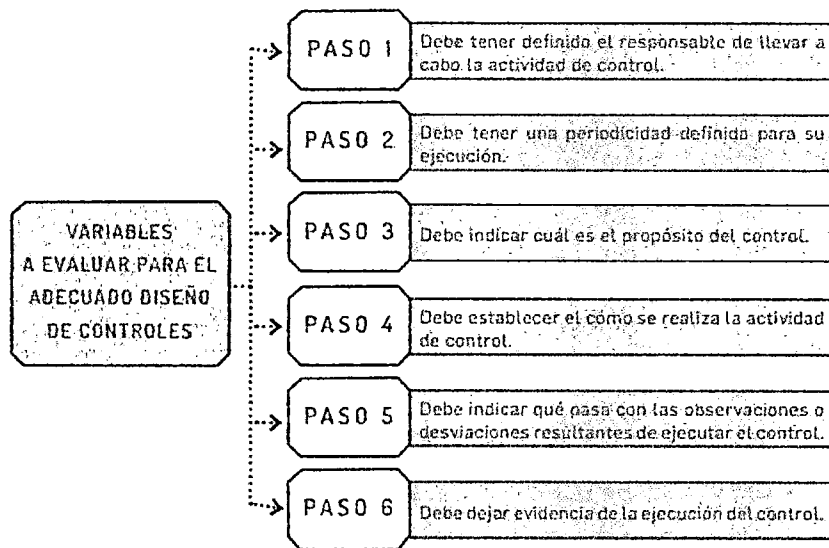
VARIABLES A EVALUAR PARA EL ADECUADO DISEÑO DE CONTROLES

PASO 1

Debe tener definido el responsable de llevar a cabo la actividad de control.

PASO 2

Debe tener una periodicidad definida para su ejecución.

PASO 3

Debe indicar cuál es el propósito del control.

PASO 4

Debe establecer el cómo se realiza la actividad de control.

PASO 5

Debe indicar qué pasa con las observaciones o desviaciones resultantes de ejecutar el control.

PASO 6

Debe dejar evidencia de la ejecución del control.